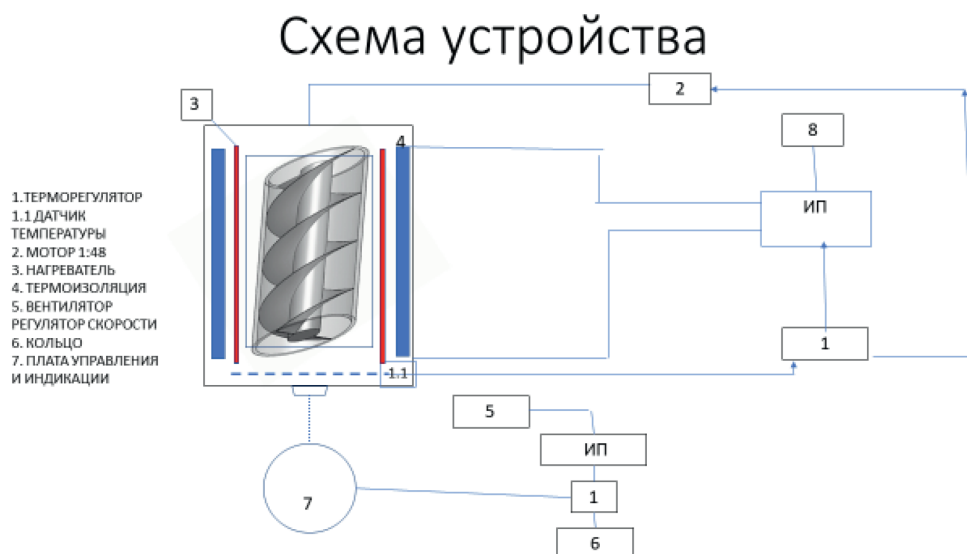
Схема устройства

1.ТЕРМОРЕГУЛЯТОР
1.1 ДАТЧИК ТЕМПЕРАТУРЫ
2. МОТОР 1:48
3. НАГРЕВАТЕЛЬ
4. ТЕРМОИЗОЛЯЦИЯ
5. ВЕНТИЛЯТОР РЕГУЛЯТОР СКОРОСТИ
6. КОЛЬЦО
7. ПЛАТА УПРАВЛЕНИЯ И ИНДИКАЦИИ

3
2
4
8
ИП
1
1.1
5
ИП
7
1
6